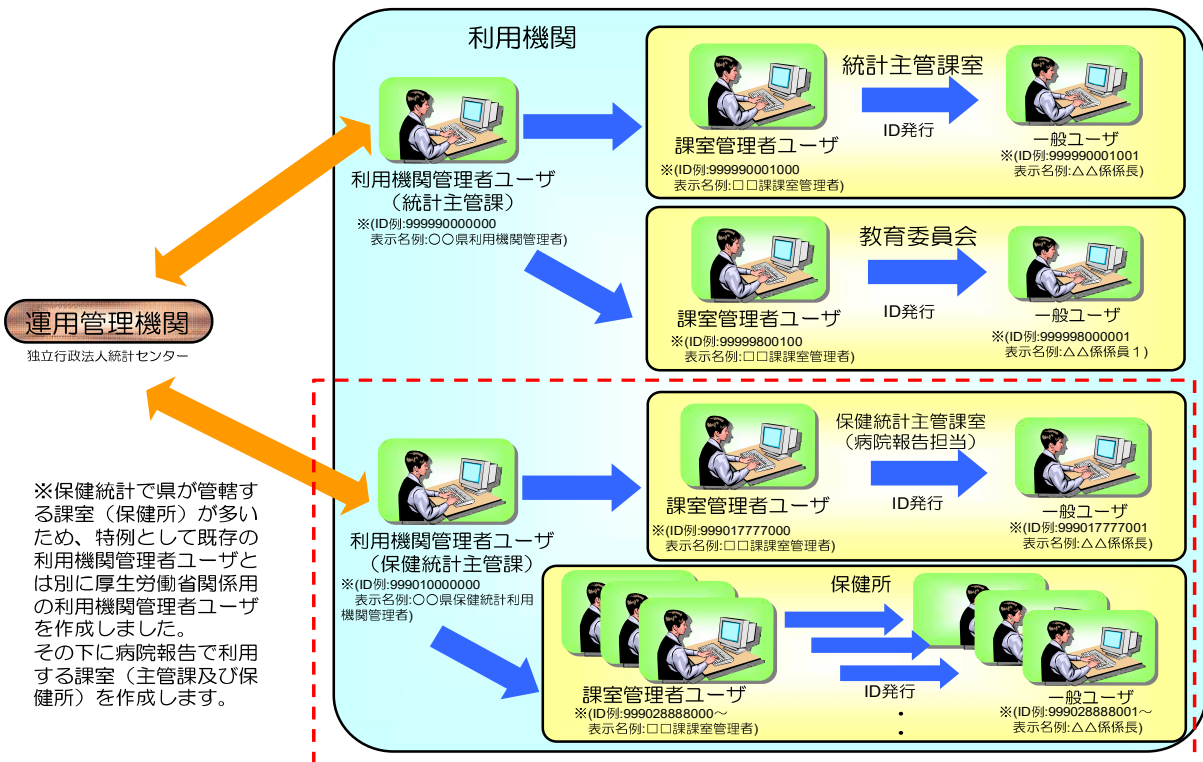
利用機関

統計主管課室

ID発行

課室管理者ユーザ
※(ID例:999990001000
表示名例:□□課課室管理者)

一般ユーザ
※(ID例:999990001001
表示名例:△△係係長)

利用機関管理者ユーザ
（統計主管課）
※(ID例:999990000000
表示名例:〇〇県利用機関管理者)

教育委員会

ID発行

課室管理者ユーザ
※(ID例:99999800100
表示名例:□□課課室管理者)

一般ユーザ
※(ID例:999998000001
表示名例:△△係係員１)

運用管理機関
独立行政法人統計センター

保健統計主管課室
（病院報告担当）

ID発行

課室管理者ユーザ
※(ID例:999017777000
表示名例:□□課課室管理者)

一般ユーザ
※(ID例:999017777001
表示名例:△△係係長)

※保健統計で県が管轄する課室（保健所）が多いため、特例として既存の利用機関管理者ユーザとは別に厚生労働省関係用の利用機関管理者ユーザを作成しました。
その下に病院報告で利用する課室（主管課及び保健所）を作成します。

利用機関管理者ユーザ
（保健統計主管課）
※(ID例:999010000000
表示名例:〇〇県保健統計利用機関管理者)

保健所

ID発行

課室管理者ユーザ
※(ID例:999028888000～
表示名例:□□課課室管理者)

一般ユーザ
※(ID例:999028888001～
表示名例:△△係係長)